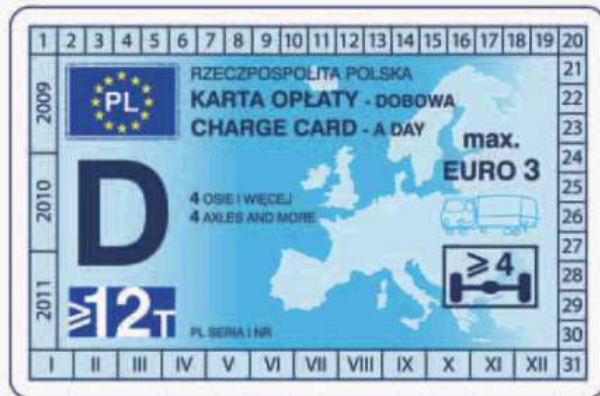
1 2 3 4 5 6 7 8 9 10 11 12 13 14 15 16 17 18 19 20

2009

2010

2011

PL

RZECZPOSPOLITA POLSKA
KARTA OPŁATY - DOBOWA
CHARGE CARD - A DAY

max.
EURO 3

D

4 OSIE I WIĘCEJ
4 AXLES AND MORE

$\geq 4$

$\geq 12$T

PL SERIA I NR

21
22
23
24
25
26
27
28
29
30

I II III IV V VI VII VIII IX X XI XII 31